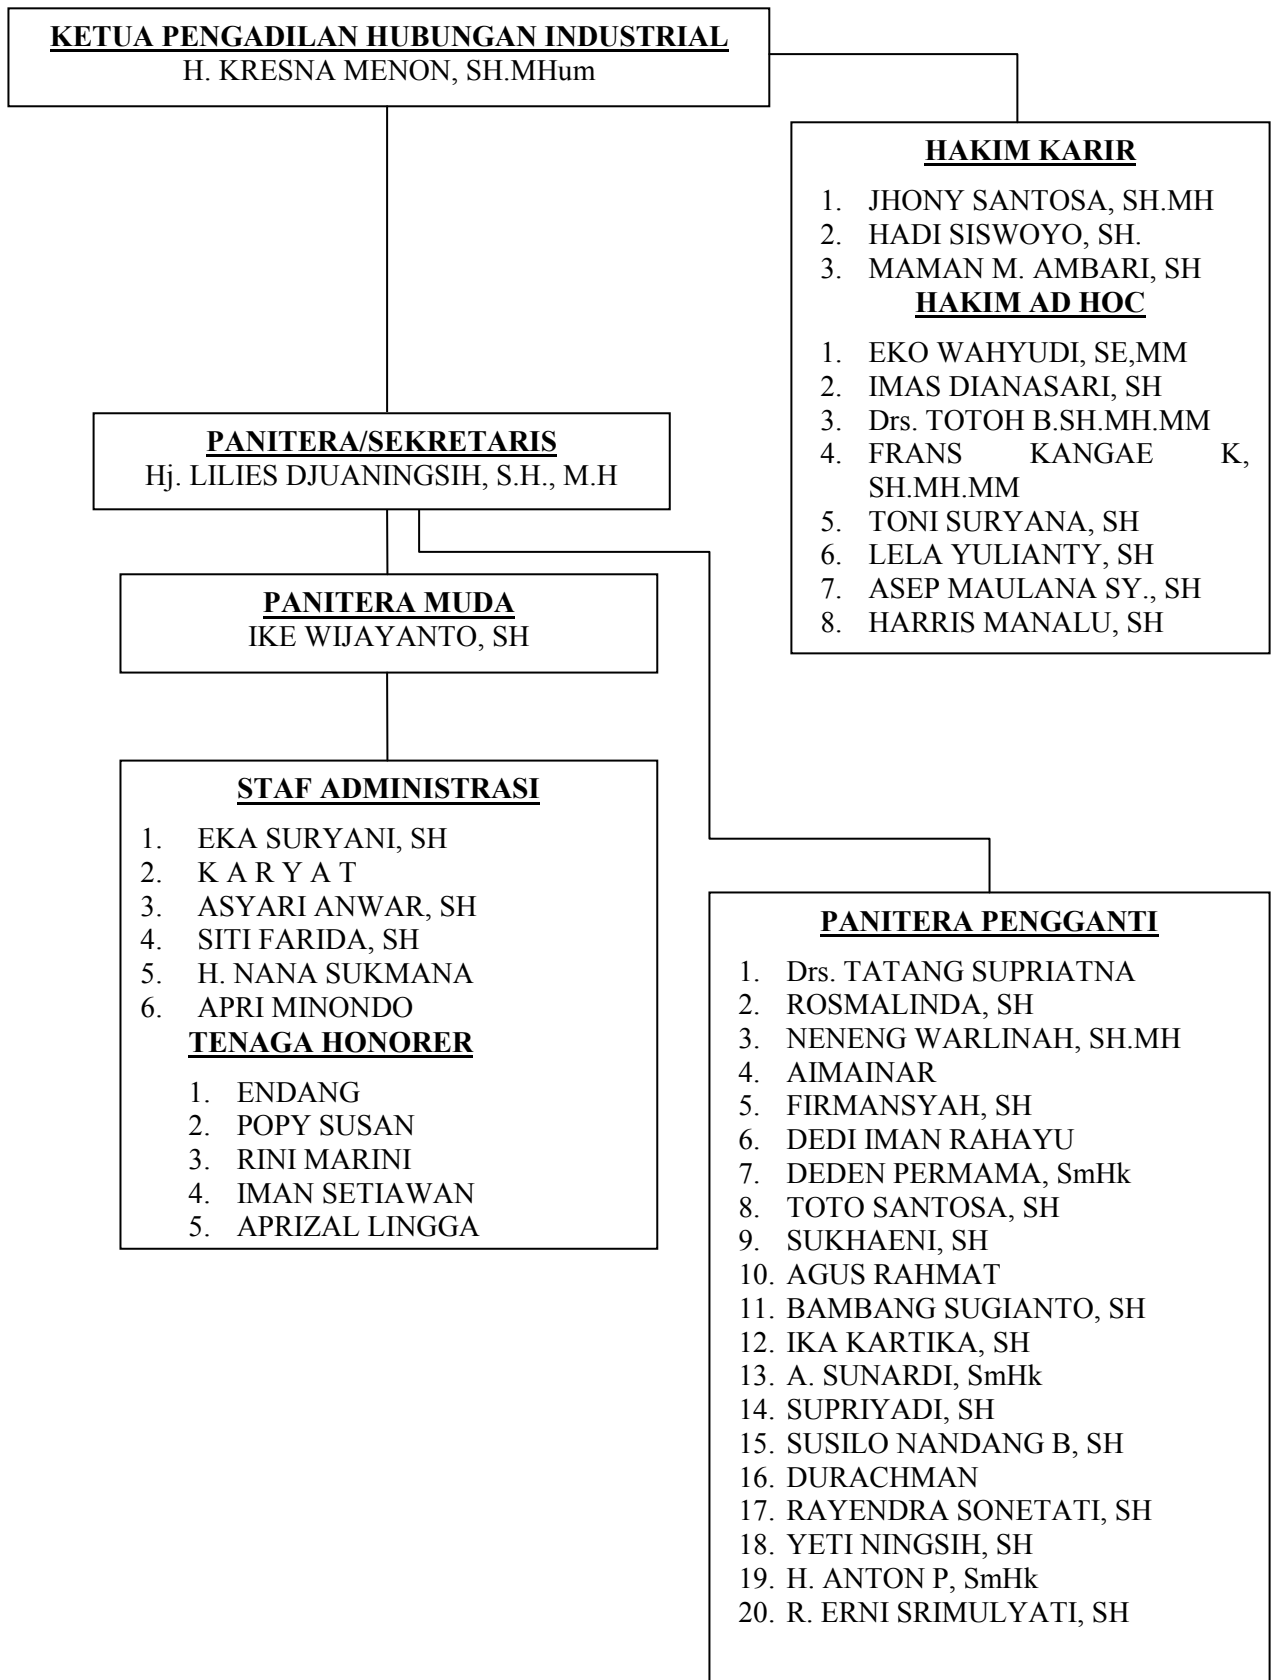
KETUA PENGADILAN HUBUNGAN INDUSTRIAL
H. KRESNA MENON, SH.MHum

HAKIM KARIR

1. JHONY SANTOSA, SH.MH
2. HADI SISWOYO, SH.
3. MAMAN M. AMBARI, SH

HAKIM AD HOC

1. EKO WAHYUDI, SE,MM
2. IMAS DIANASARI, SH
3. Drs. TOTOH B.SH.MH.MM
4. FRANS KANGAE K, SH.MH.MM
5. TONI SURYANA, SH
6. LELA YULIANTY, SH
7. ASEP MAULANA SY., SH
8. HARRIS MANALU, SH

PANITERA/SEKRETARIS
Hj. LILIES DJUANINGSIH, S.H., M.H

PANITERA MUDA
IKE WIJAYANTO, SH

STAF ADMINISTRASI

1. EKA SURYANI, SH
2. K A R Y A T
3. ASYARI ANWAR, SH
4. SITI FARIDA, SH
5. H. NANA SUKMANA
6. APRI MINONDO

TENAGA HONORER

1. ENDANG
2. POPY SUSAN
3. RINI MARINI
4. IMAN SETIAWAN
5. APRIZAL LINGGA

PANITERA PENGGANTI

1. Drs. TATANG SUPRIATNA
2. ROSMALINDA, SH
3. NENENG WARLINAH, SH.MH
4. AIMAINAR
5. FIRMANSYAH, SH
6. DEDI IMAN RAHAYU
7. DEDEN PERMAMA, SmHk
8. TOTO SANTOSA, SH
9. SUKHAENI, SH
10. AGUS RAHMAT
11. BAMBANG SUGIANTO, SH
12. IKA KARTIKA, SH
13. A. SUNARDI, SmHk
14. SUPRIYADI, SH
15. SUSILO NANDANG B, SH
16. DURACHMAN
17. RAYENDRA SONETATI, SH
18. YETI NINGSIH, SH
19. H. ANTON P, SmHk
20. R. ERNI SRIMULYATI, SH